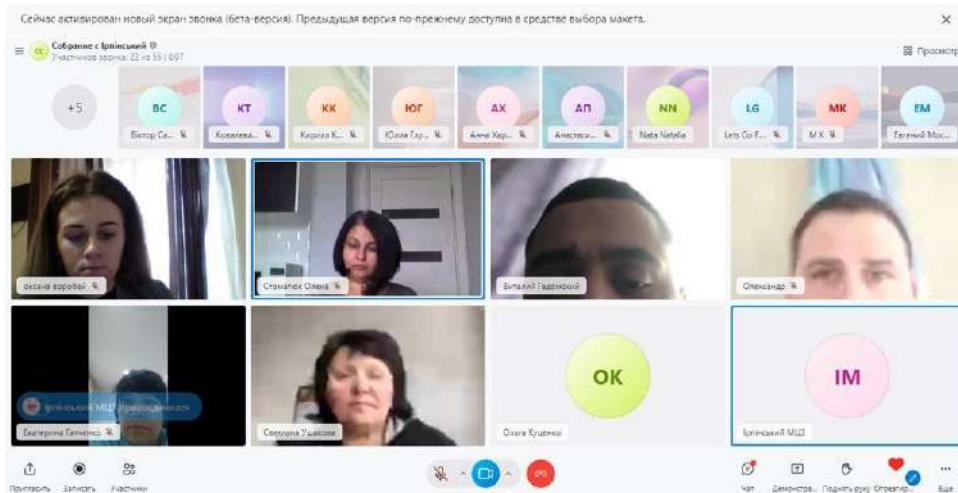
Сейчас активирован новый экран звонка (бета-версия). Предыдущая версия по-прежнему доступна в средстве выбора макета.

×

Собрание с Ірпінський
Участников звонка: 22 из 55 | 0:07

Просмотр

+5

BC
Віктор Се...

KT
Ковалева...

KK
Карина К...

ЮГ
Юлия Глу...

AX
Анна Хер...

АП
Анастасія...

NN
Nata Natella

LG
Lets Go F...

MK
M K

EM
Евгений Мос...

оксана воробей

Стоматюк Олена

Віталій Гадомский

Олександр

Ірпінський МЦЗ присоединился

Екатерина Гатченко

Светлана Ушакова

OK
Ольга Куценко

IM
Ірпінський МЦЗ

Пригласить

Записать

Участники

Чат

Демонстра...

Поднять руку

Отреагир...

Еще